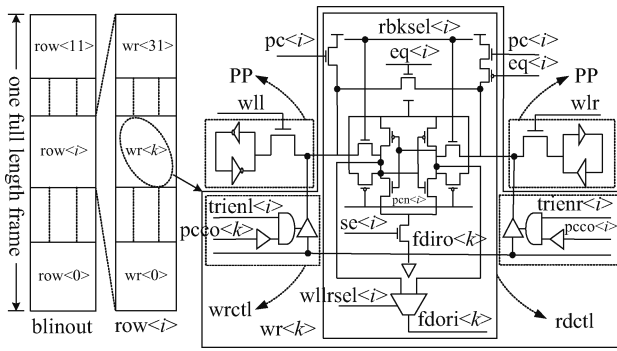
one full length frame
row<11>
row<i>
row<0>
blinout
wr<31>
wr<k>
wr<0>
row<i>
pc<i>
rbksel<i>
eq<i>
pc<i>
eq<i>
PP
wll
PP
wlr
pcn<i>
trienl<i>
pcco<k>
se<i>
fdiro<k>
trienr<i>
pcco<k>
wllrsel<i>
wrctl
wr<k>
fdori<k>
rdctl